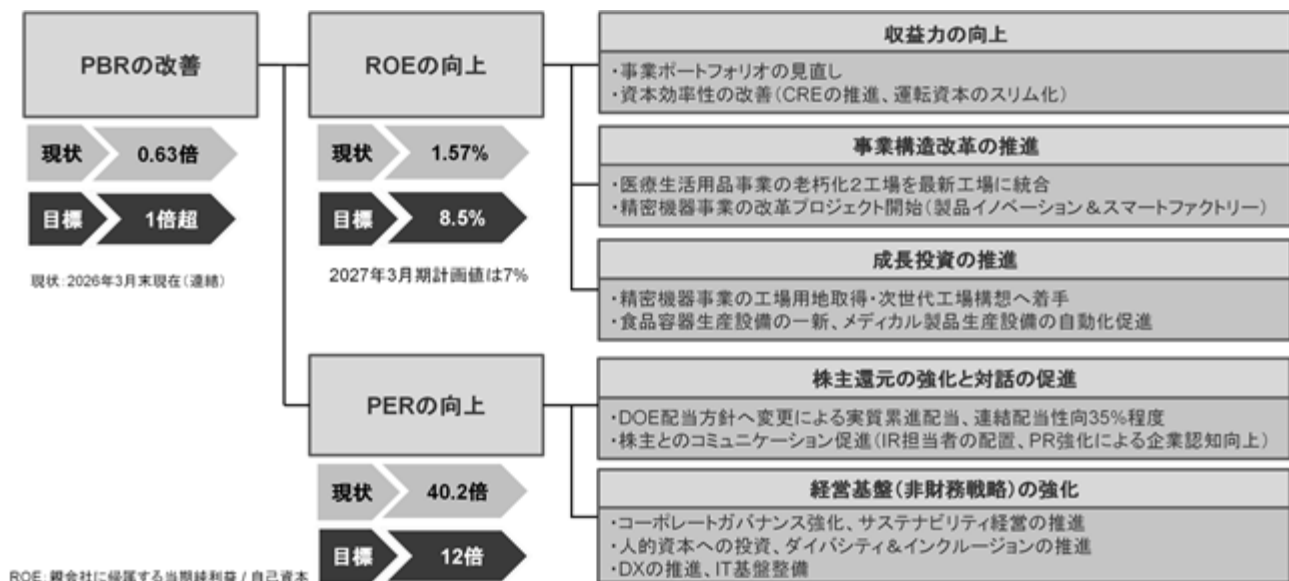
PBRの改善

現状 0.63倍

目標 1倍超

現状：2026年3月末現在（連結）

ROEの向上

現状 1.57%

目標 8.5%

2027年3月期計画値は7%

収益力の向上

・事業ポートフォリオの見直し
・資本効率性の改善（CREの推進、運転資本のスリム化）

事業構造改革の推進

・医療生活用品事業の老朽化2工場を最新工場に統合
・精密機器事業の改革プロジェクト開始（製品イノベーション＆スマートファクトリー）

成長投資の推進

・精密機器事業の工場用地取得・次世代工場構想へ着手
・食品容器生産設備の一新、メディカル製品生産設備の自動化促進

PERの向上

現状 40.2倍

目標 12倍

株主還元の強化と対話の促進

・DOE配当方針へ変更による実質累進配当、連結配当性向35%程度
・株主とのコミュニケーション促進（IR担当者の配置、PR強化による企業認知向上）

経営基盤（非財務戦略）の強化

・コーポレートガバナンス強化、サステナビリティ経営の推進
・人的資本への投資、ダイバシティ＆インクルージョンの推進
・DXの推進、IT基盤整備

ROE：親会社に帰属する当期純利益 / 自己資本